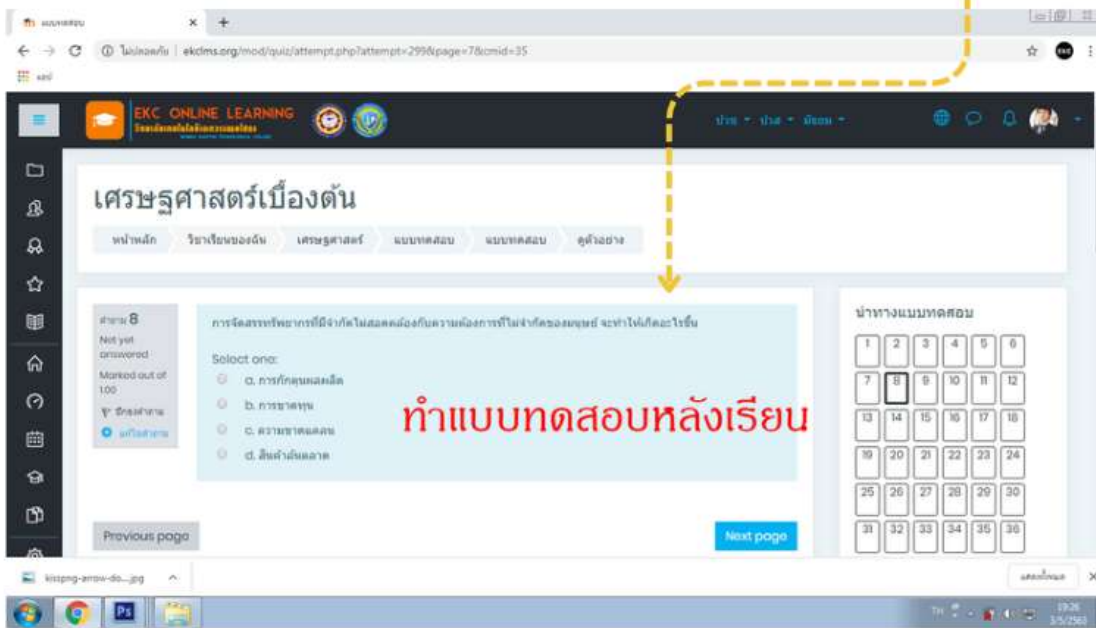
แบบทดสอบ

ไม่ปลอดภัย | ekclms.org/mod/quiz/attempt.php?attempt=299&page=7&cmid=35

แอป

EKC ONLINE LEARNING

เศรษฐศาสตร์เบื้องต้น

หน้าหลัก | วิชาเรียนของฉัน | เศรษฐศาสตร์ | แบบทดสอบ | แบบทดสอบ | ดูตัวอย่าง

คำถาม 8
Not yet answered
Marked out of 1.00
ปักธงคำถาม
แก้ไขคำถาม

การจัดสรรทรัพยากรที่มีจำกัดไม่สอดคล้องกับความต้องการที่ไม่จำกัดของมนุษย์ จะทำให้เกิดอะไรขึ้น

Select one:
a. การกักตุนผลผลิต
b. การขาดทุน
c. ความขาดแคลน
d. สินค้าล้นตลาด

ทำแบบทดสอบหลังเรียน

นำทางแบบทดสอบ

1 2 3 4 5 6
7 8 9 10 11 12
13 14 15 16 17 18
19 20 21 22 23 24
25 26 27 28 29 30
31 32 33 34 35 36

Previous page

Next page

kisspng-arrow-do....jpg

แสดงทั้งหมด

TH

19:26
3/5/2563